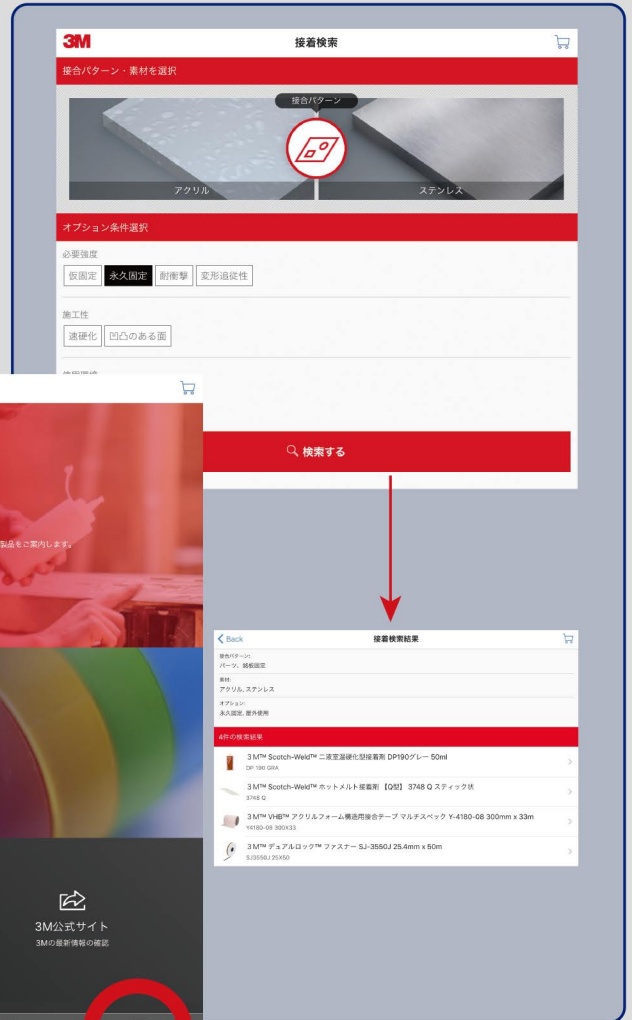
3M

接着検索

接合パターン・素材を選択

接合パターン

アクリル

ステンレス

オプション条件選択

必要強度

仮固定 永久固定 耐衝撃 変形追従性

施工性

速硬化 凹凸のある面

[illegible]

検索する

製品をご案内します。

3M公式サイト
3Mの最新情報の確認

< Back

接着検索結果

接合パターン:
パーツ、銘板固定

素材:
アクリル, ステンレス

オプション:
永久固定, 屋外使用

4件の検索結果

3M™ Scotch-Weld™ 二液変湿硬化型接着剤 DP190グレー 50ml
DP 190 GRA

3M™ Scotch-Weld™ ホットメルト接着剤 【Q型】 3748 Q スティック状
3748 Q

3M™ VHB™ アクリルフォーム構造用接合テープ マルチスペック Y-4180-08 300mm x 33m
Y4180-08 300X33

3M™ デュアルロック™ ファスナー SJ-3550J 25.4mm x 50m
SJ3550J 25X50